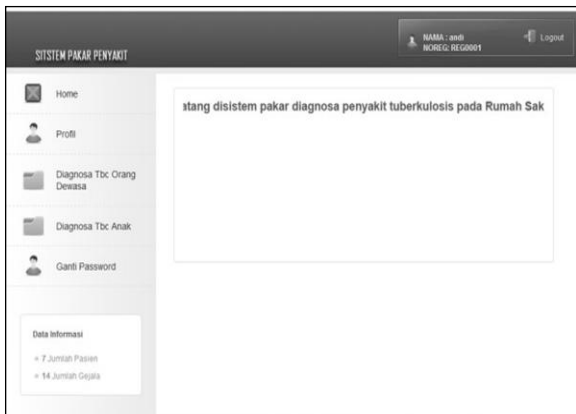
SITSTEM PAKAR PENYAKIT

NAMA : andi
NOREG: REG0001

Logout

Home

Profil

Diagnosa Tbc Orang Dewasa

Diagnosa Tbc Anak

Ganti Password

Data Informasi

» 7 Jumlah Pasien

» 14 Jumlah Gejala

atang disistem pakar diagnosa penyakit tuberkulosis pada Rumah Sak